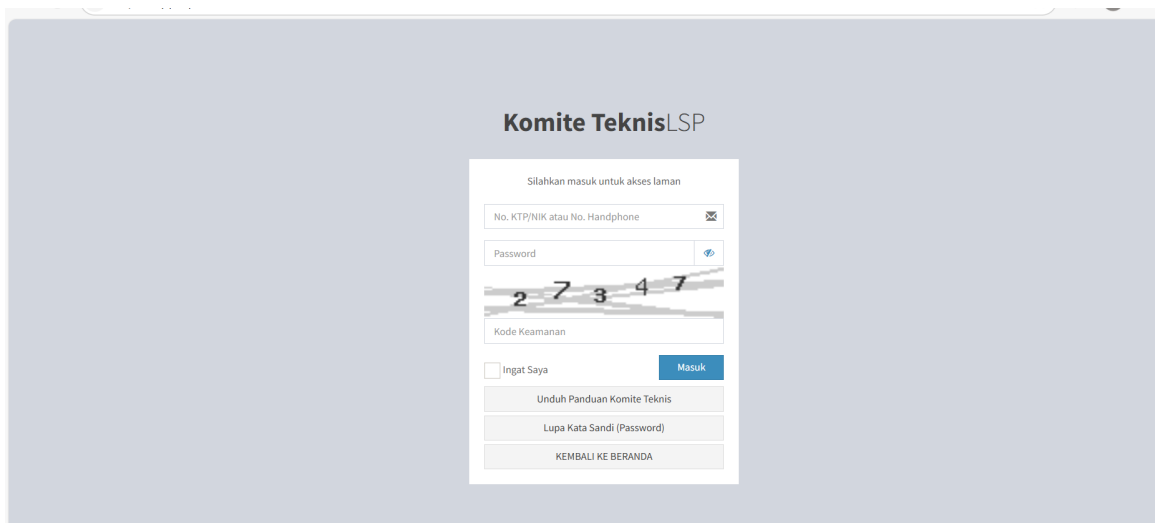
Komite TeknisLSP

Silahkan masuk untuk akses laman

No. KTP/NIK atau No. Handphone

Password

2 7 3 4 7

Kode Keamanan

Ingat Saya

Masuk

Unduh Panduan Komite Teknis

Lupa Kata Sandi (Password)

KEMBALI KE BERANDA